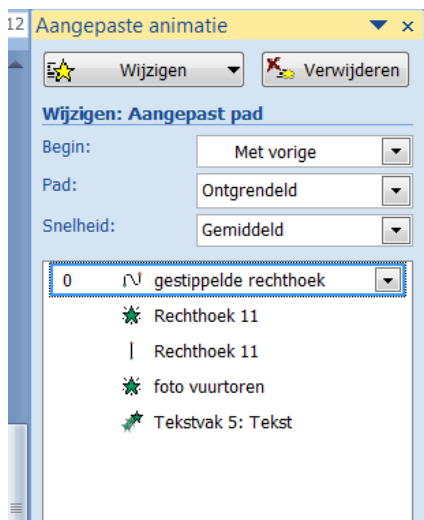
12 Aangepaste animatie

Wijzigen
Verwijderen

Wijzigen: Aangepast pad

Begin: Met vorige
Pad: Ontgrendeld
Snelheid: Gemiddeld

0 gestippelde rechthoek
Rechthoek 11
Rechthoek 11
foto vuurtoren
Tekstvak 5: Tekst